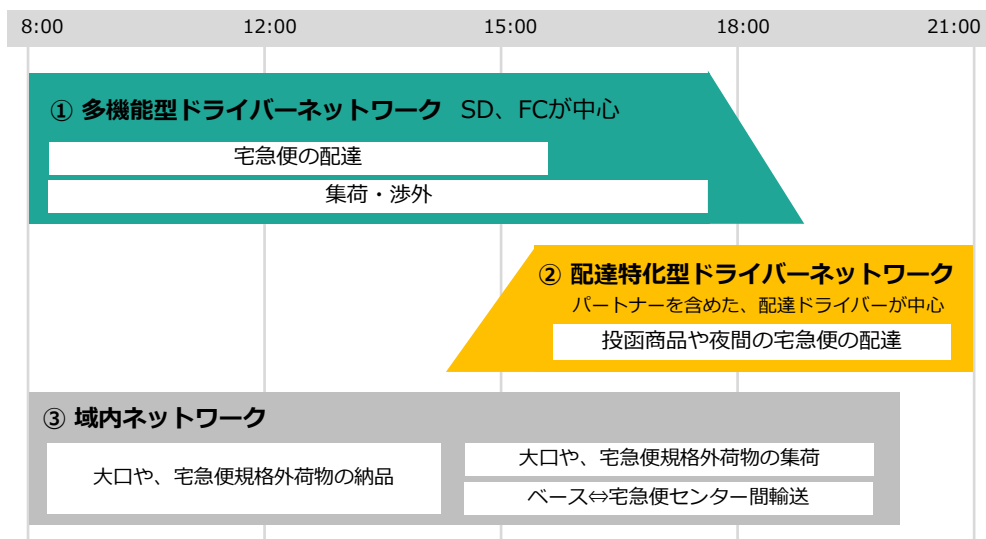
8:00 12:00 15:00 18:00 21:00

① 多機能型ドライバーネットワーク SD、FCが中心

宅急便の配達

集荷・渉外

② 配達特化型ドライバーネットワーク

パートナーを含めた、配達ドライバーが中心

投函商品や夜間の宅急便の配達

③ 域内ネットワーク

大口や、宅急便規格外荷物の納品

大口や、宅急便規格外荷物の集荷

ベース⇔宅急便センター間輸送